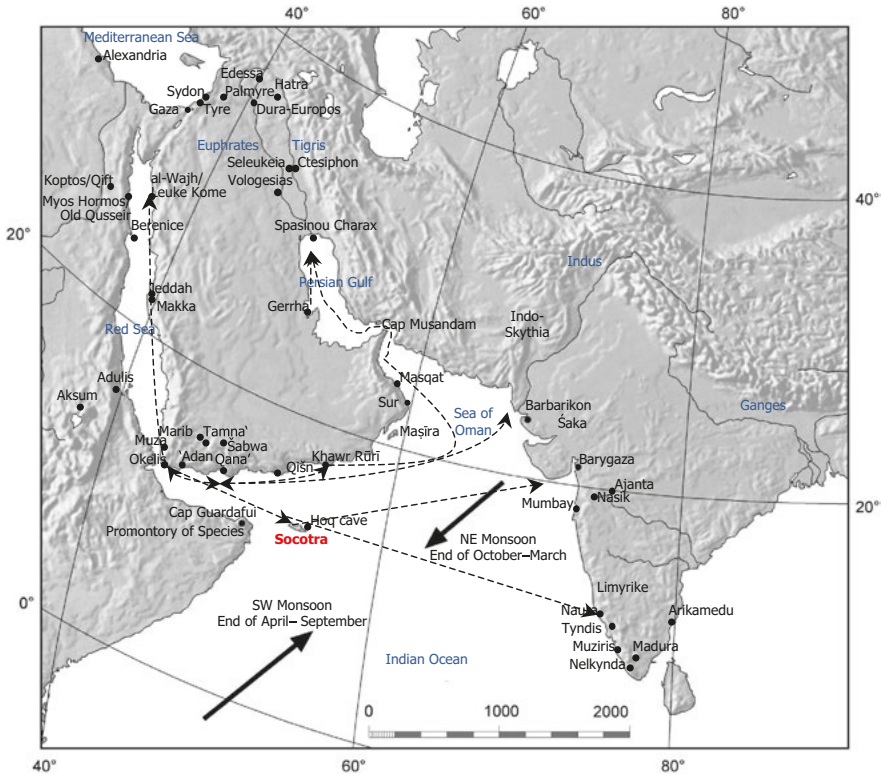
40°
60°
80°
Mediterranean Sea
Alexandria
Edessa
Sydon
Palmyre
Hatra
Gaza
Tyre
Dura-Europos
Euphrates
Tigris
Seleukeia
Ctesiphon
Vologesias
Koptos/Qift
al-Wajh/
Leuke Kome
Myos Hormos/
Old Qusseir
40°
20°
Berenice
Spasinou Charax
Indus
Persian Gulf
Jeddah
Makka
Gerrha
Cap Musandam
Indo-
Skythia
Red Sea
Adulis
Masqat
Aksum
Sur
Barbarikon
Sea of
Oman
Šaka
Ganges
Masīra
Marib
Tamna'
Šabwa
Muza
'Adan
Qana'
Okelis
Qišn
Khawr Rūrī
Barygaza
Ajanta
Nasik
Mumbay
20°
Cap Guardafui
Promontory of Species
Hoq cave
Socotra
NE Monsoon
End of October–March
Limyrike
0°
SW Monsoon
End of April– September
Nauta
Arikamedu
Tyndis
Muziris
Madura
Indian Ocean
Nelkynda
0
1000
2000
40°
60°
80°